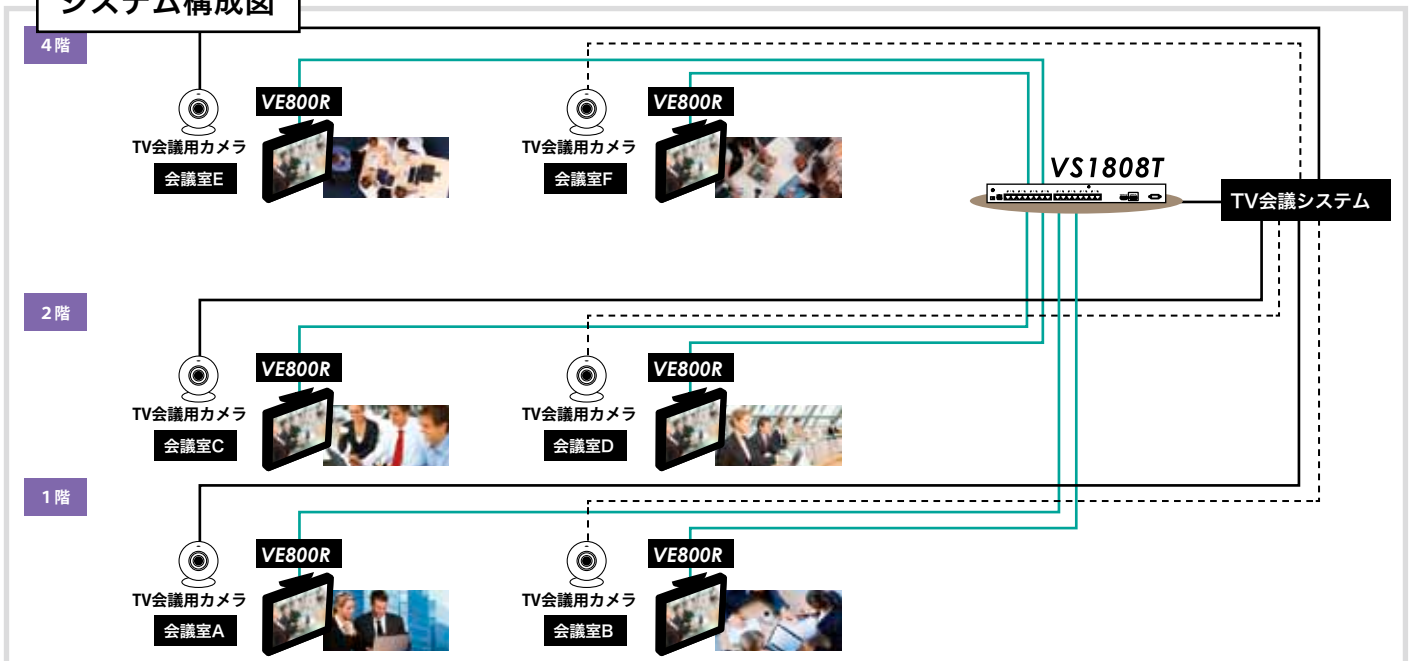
システム構成図

4階

TV会議用カメラ
会議室E
VE800R

TV会議用カメラ
会議室F
VE800R

VS1808T

TV会議システム

2階

TV会議用カメラ
会議室C
VE800R

TV会議用カメラ
会議室D
VE800R

1階

TV会議用カメラ
会議室A
VE800R

TV会議用カメラ
会議室B
VE800R